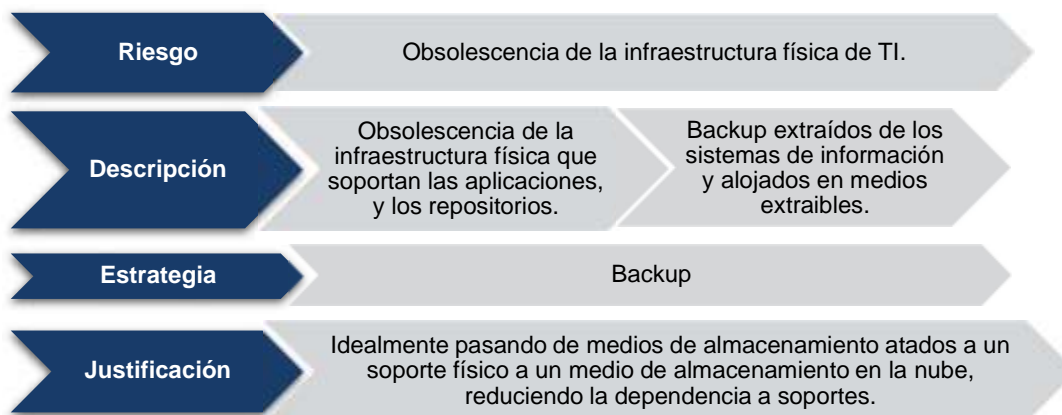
Riesgo

Obsolescencia de la infraestructura física de TI.

Descripción

Obsolescencia de la infraestructura física que soportan las aplicaciones, y los repositorios.

Backup extraídos de los sistemas de información y alojados en medios extraibles.

Estrategia

Backup

Justificación

Idealmente pasando de medios de almacenamiento atados a un soporte físico a un medio de almacenamiento en la nube, reduciendo la dependencia a soportes.